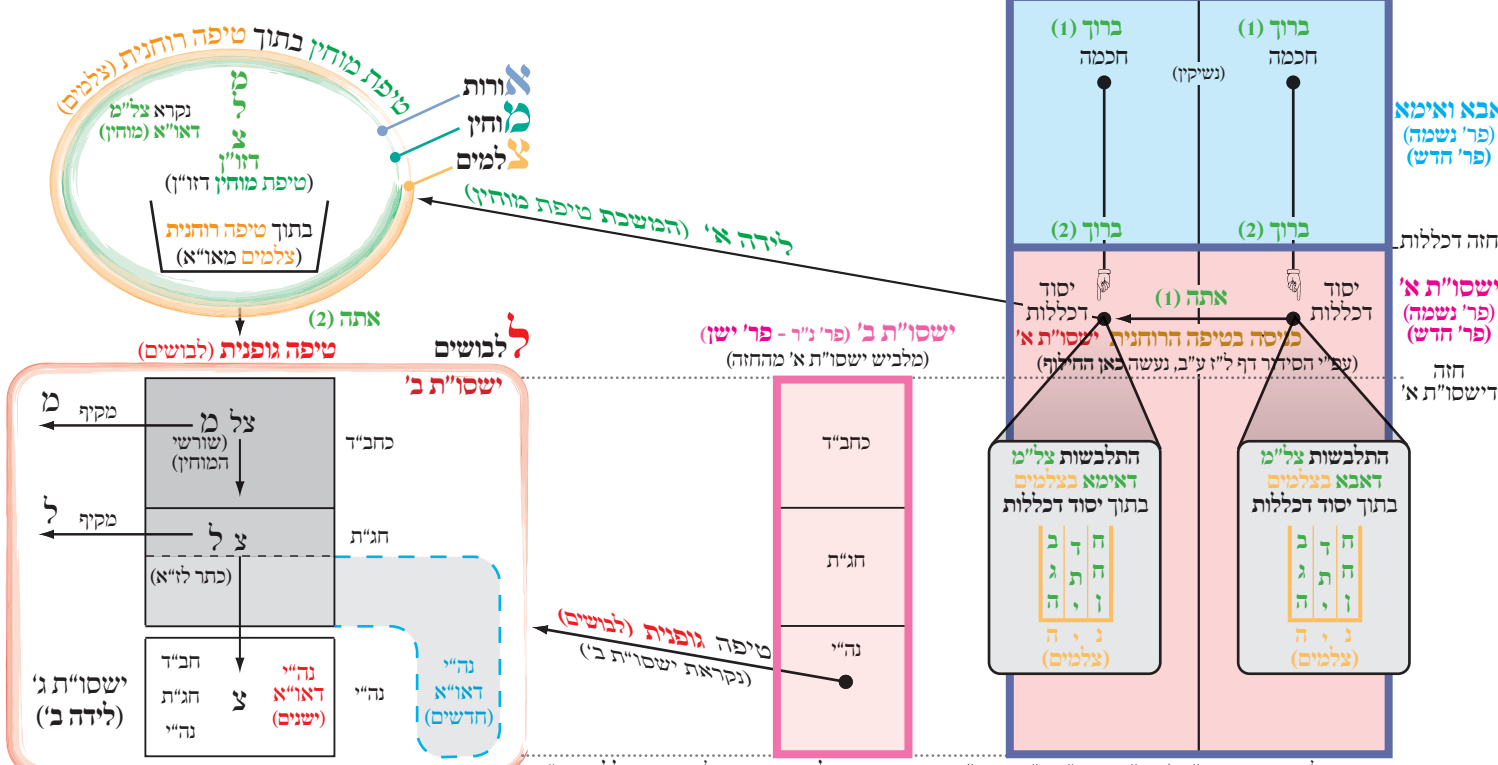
אבא ואימא
(פר' נשמה)
(פר' חדש)

ברוך (1)
חכמה

(נשיקין)

ברוך (1)
חכמה

ברוך (2)

ברוך (2)

חזה דכללות

ישסו"ת א'
(פר' נשמה)
(פר' חדש)

יסוד דכללות

אתה (1)

יסוד דכללות

טיפה בטיפה הרוחנית ישסו"ת א'
(עפ"י הסידור דף ל"ז ע"ב, נעשה כאן הזיווג)

חזה דישסו"ת א'

התלבשות צל"מ
דאבא בצלמים
בתוך יסוד דכללות

| ח | ד | ב |
|---|---|---|
| ח | ת | ג |
| ז | י | ה |

נ י ה
(צלמים)

התלבשות צל"מ
דאימא בצלמים
בתוך יסוד דכללות

| ח | ד | ב |
|---|---|---|
| ח | ת | ג |
| ז | י | ה |

נ י ה
(צלמים)

ישסו"ת ב' (פר' נ"ר - פר' ישן)
(מלביש ישסו"ת א' מהחזה)

כחב"ד
חג"ת
נה"י

טיפה גופנית (לבושים)
(נקראת ישסו"ת ב')

לידה א' (המשכת טיפת מוחין)

אורות
מוחין
צלמים

טיפת מוחין בתוך טיפה רוחנית (צלמים)

מ
ל
צ
דזו"ן
(טיפת מוחין דזו"ן)

נקרא צל"מ
דאו"א (מוחין)

בתוך טיפה רוחנית
(צלמים מאו"א)

אתה (2)
טיפה גופנית (לבושים)

לבושים
ישסו"ת ב'

מ
מקיף
צל מ
(שורשי המוחין)
כחב"ד

ל
מקיף
צ ל
חג"ת
(כתר לז"א)

חב"ד
חג"ת
נה"י
צ
נה"י
דאו"א
(ישנים)
נה"י

נה"י
דאו"א
(חדשים)

ישסו"ת ג'
(לידה ב')